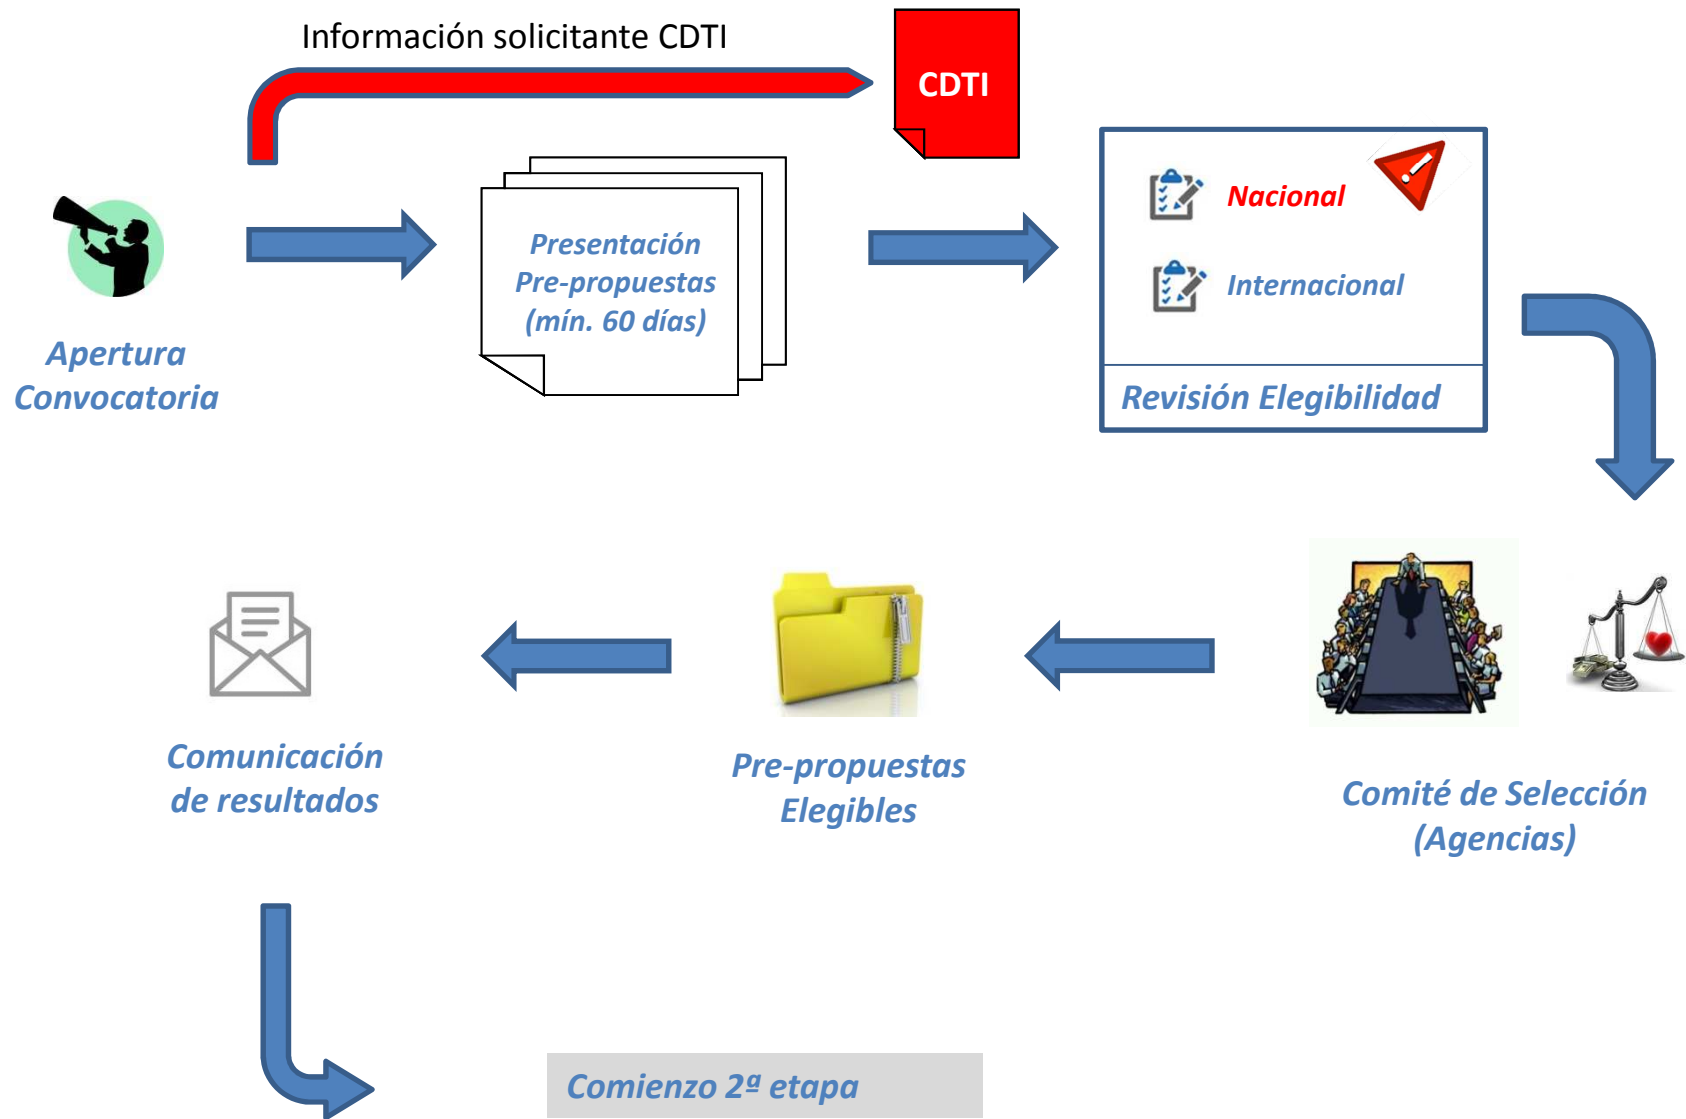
Información solicitante CDTI

CDTI

Apertura Convocatoria

Presentación Pre-propuestas (mín. 60 días)

Nacional

Internacional

Revisión Elegibilidad

Comité de Selección (Agencias)

Pre-propuestas Elegibles

Comunicación de resultados

Comienzo 2ª etapa